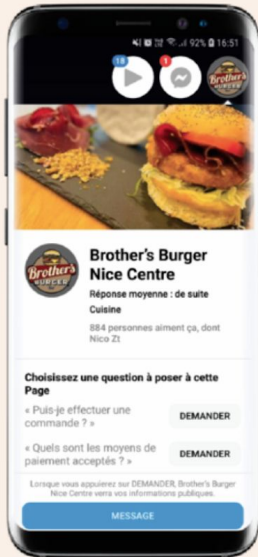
92% 16:51

18

1

Brother's BURGER

Brother's BURGER

Brother's Burger Nice Centre

Réponse moyenne : de suite

Cuisine

884 personnes aiment ça, dont Nico Zt

Choisissez une question à poser à cette Page

« Puis-je effectuer une commande ? »

DEMANDER

« Quels sont les moyens de paiement acceptés ? »

DEMANDER

Lorsque vous appuyez sur DEMANDER, Brother's Burger Nice Centre verra vos informations publiques.

MESSAGE